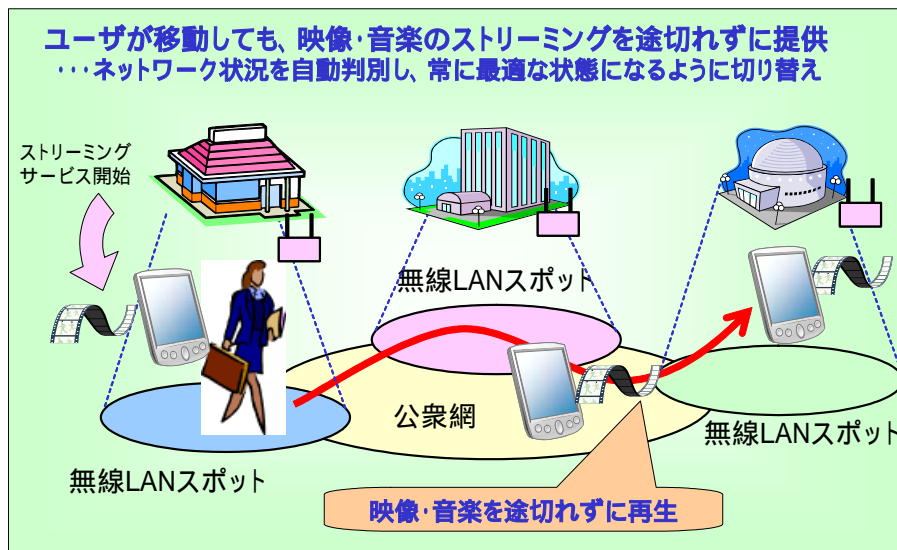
ユーザが移動しても、映像･音楽のストリーミングを途切れずに提供
･･･ネットワーク状況を自動判別し、常に最適な状態になるように切り替え

ストリーミングサービス開始

無線LANスポット

公衆網

無線LANスポット

無線LANスポット

映像･音楽を途切れずに再生